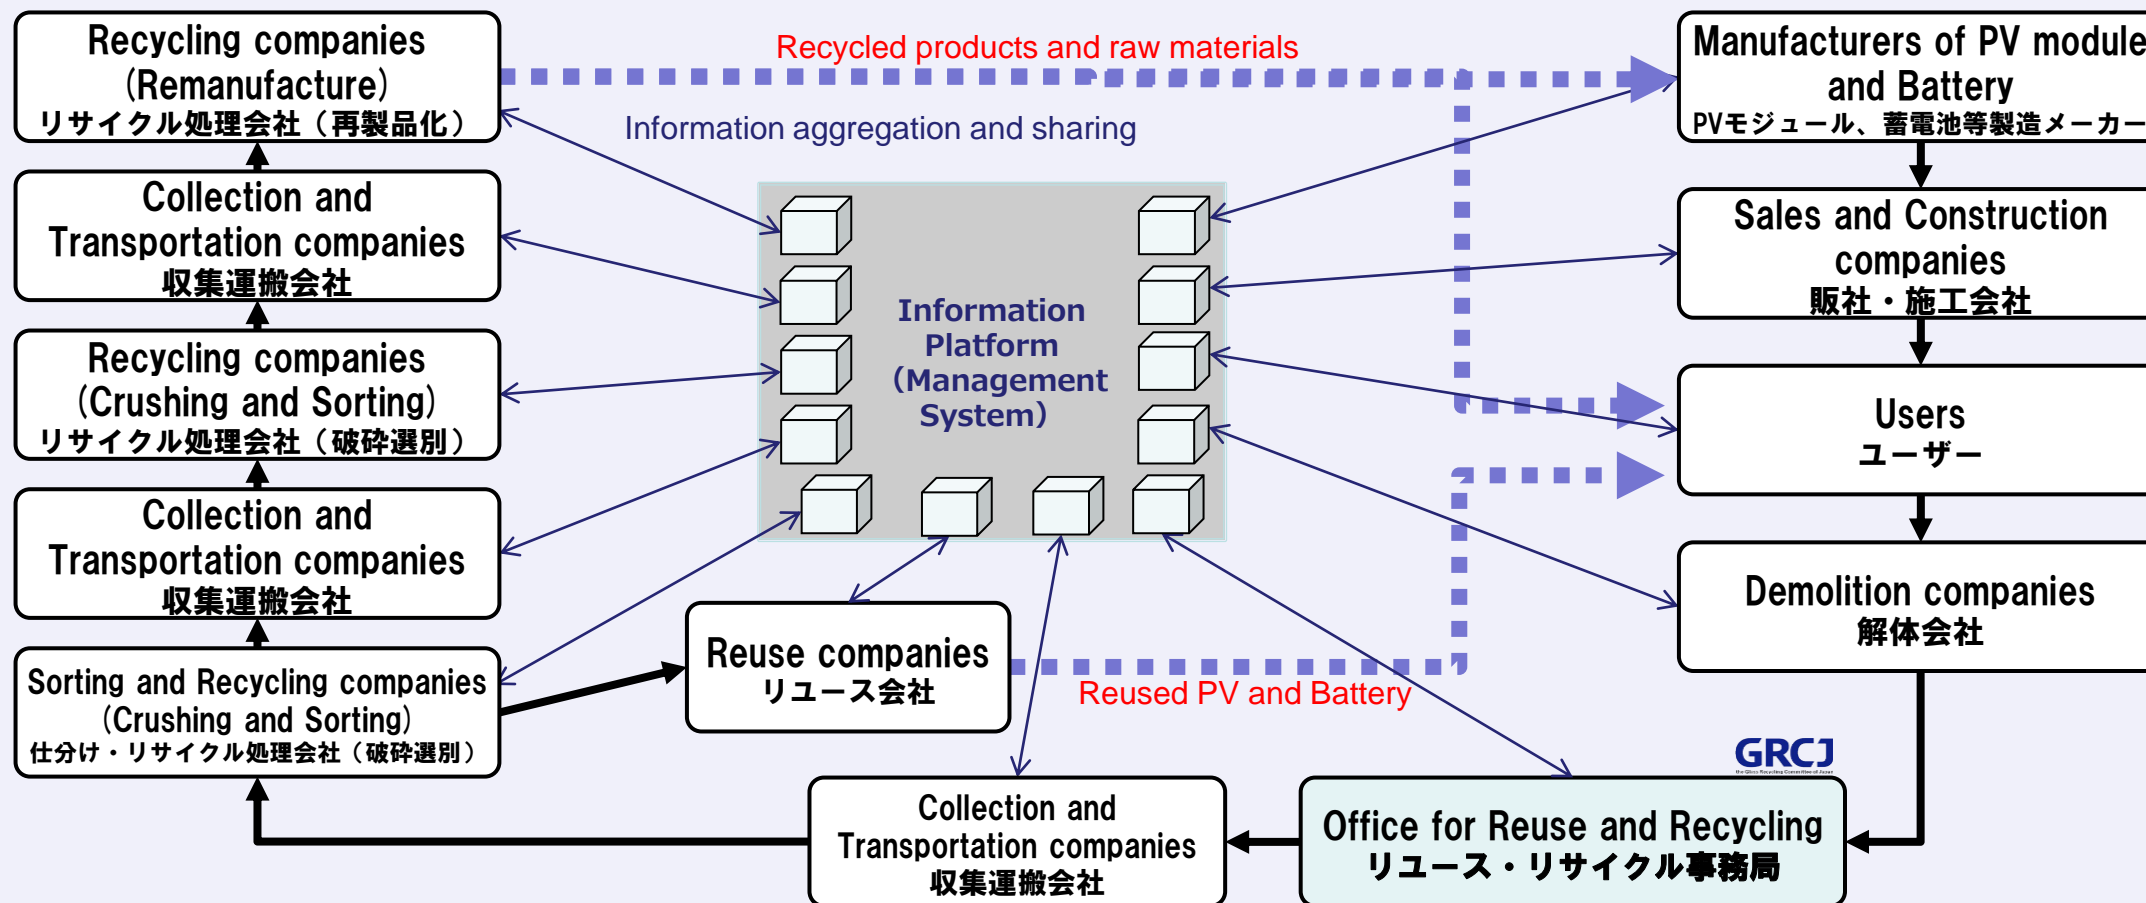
Recycling companies
(Remanufacture)
リサイクル処理会社（再製品化）

Collection and Transportation companies
収集運搬会社

Recycling companies
(Crushing and Sorting)
リサイクル処理会社（破砕選別）

Collection and Transportation companies
収集運搬会社

Sorting and Recycling companies
(Crushing and Sorting)
仕分け・リサイクル処理会社（破砕選別）

Recycled products and raw materials

Information aggregation and sharing

Information Platform (Management System)

Reuse companies
リユース会社

Reused PV and Battery

Manufacturers of PV module and Battery
PVモジュール、蓄電池等製造メーカー

Sales and Construction companies
販社・施工会社

Users
ユーザー

Demolition companies
解体会社

GRCJ

Collection and Transportation companies
収集運搬会社

Office for Reuse and Recycling
リユース・リサイクル事務局